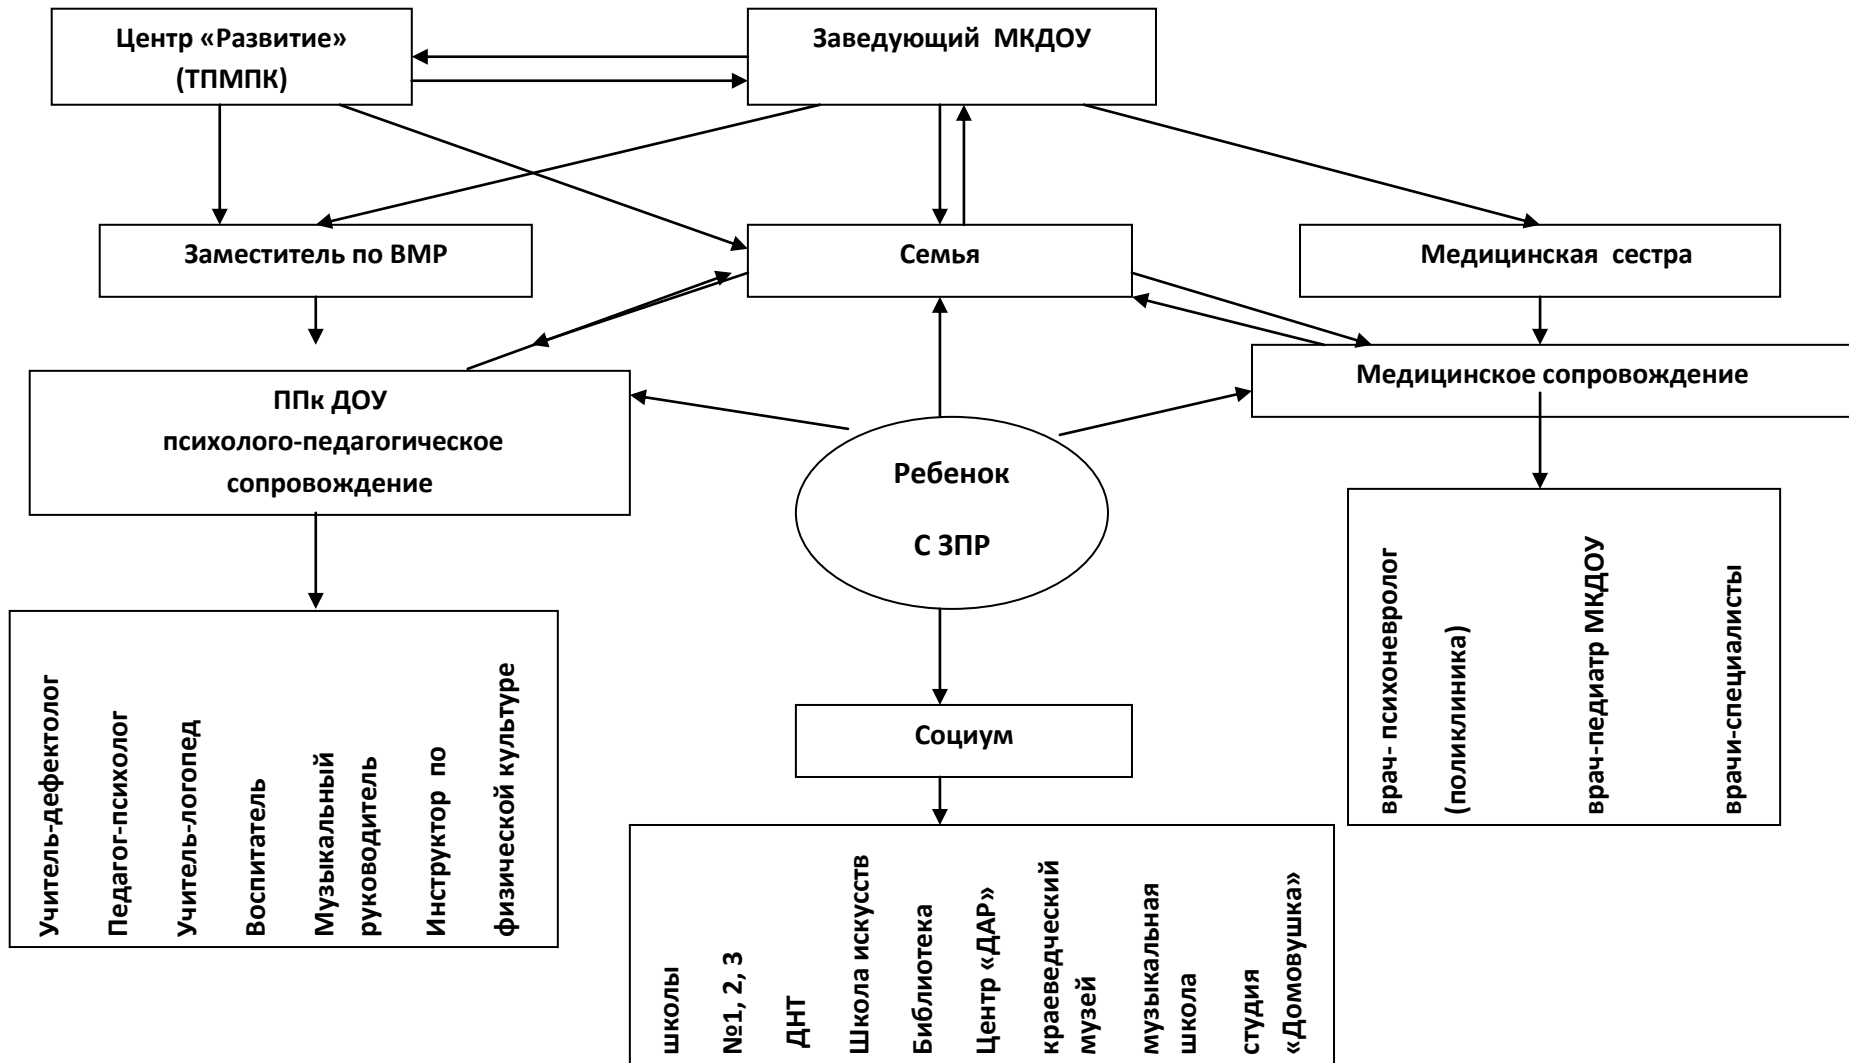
Центр «Развитие» (ТПМПК)

Заведующий МКДОУ

Заместитель по ВМР

Семья

Медицинская сестра

ППк ДОУ психолого-педагогическое сопровождение

Медицинское сопровождение

Ребенок С ЗПР

Учитель-дефектолог
Педагог-психолог
Учитель-логопед
Воспитатель
Музыкальный руководитель
Инструктор по физической культуре

Социум

школы №1, 2, 3
ДНТ
Школа искусств
Библиотека
Центр «ДАР»
краеведческий музей
музыкальная школа
студия «Домовушка»

врач- психоневролог (поликлиника)
врач-педиатр МКДОУ
врачи-специалисты